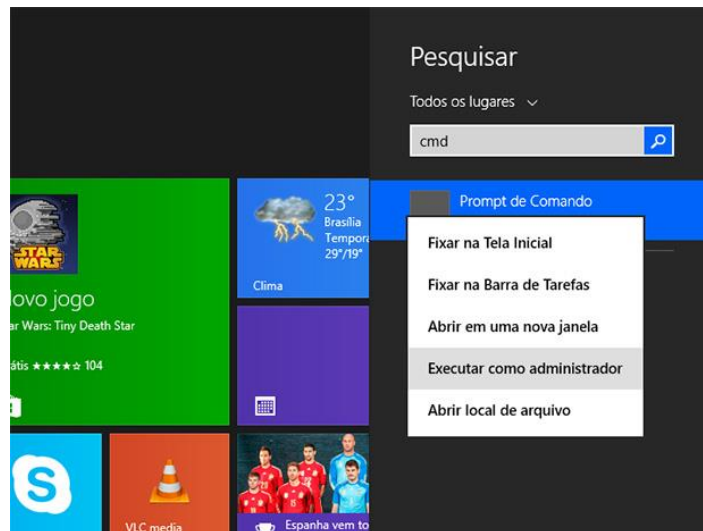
STAR WARS

lovo jogo

ar Wars: Tiny Death Star

átis ★★★★☆ 104

23°

Brasília

Tempora

29°/19°

Clima

VLC media

Espanha vem to

Pesquisar

Todos os lugares

cmd

Prompt de Comando

Fixar na Tela Inicial

Fixar na Barra de Tarefas

Abrir em uma nova janela

Executar como administrador

Abrir local de arquivo